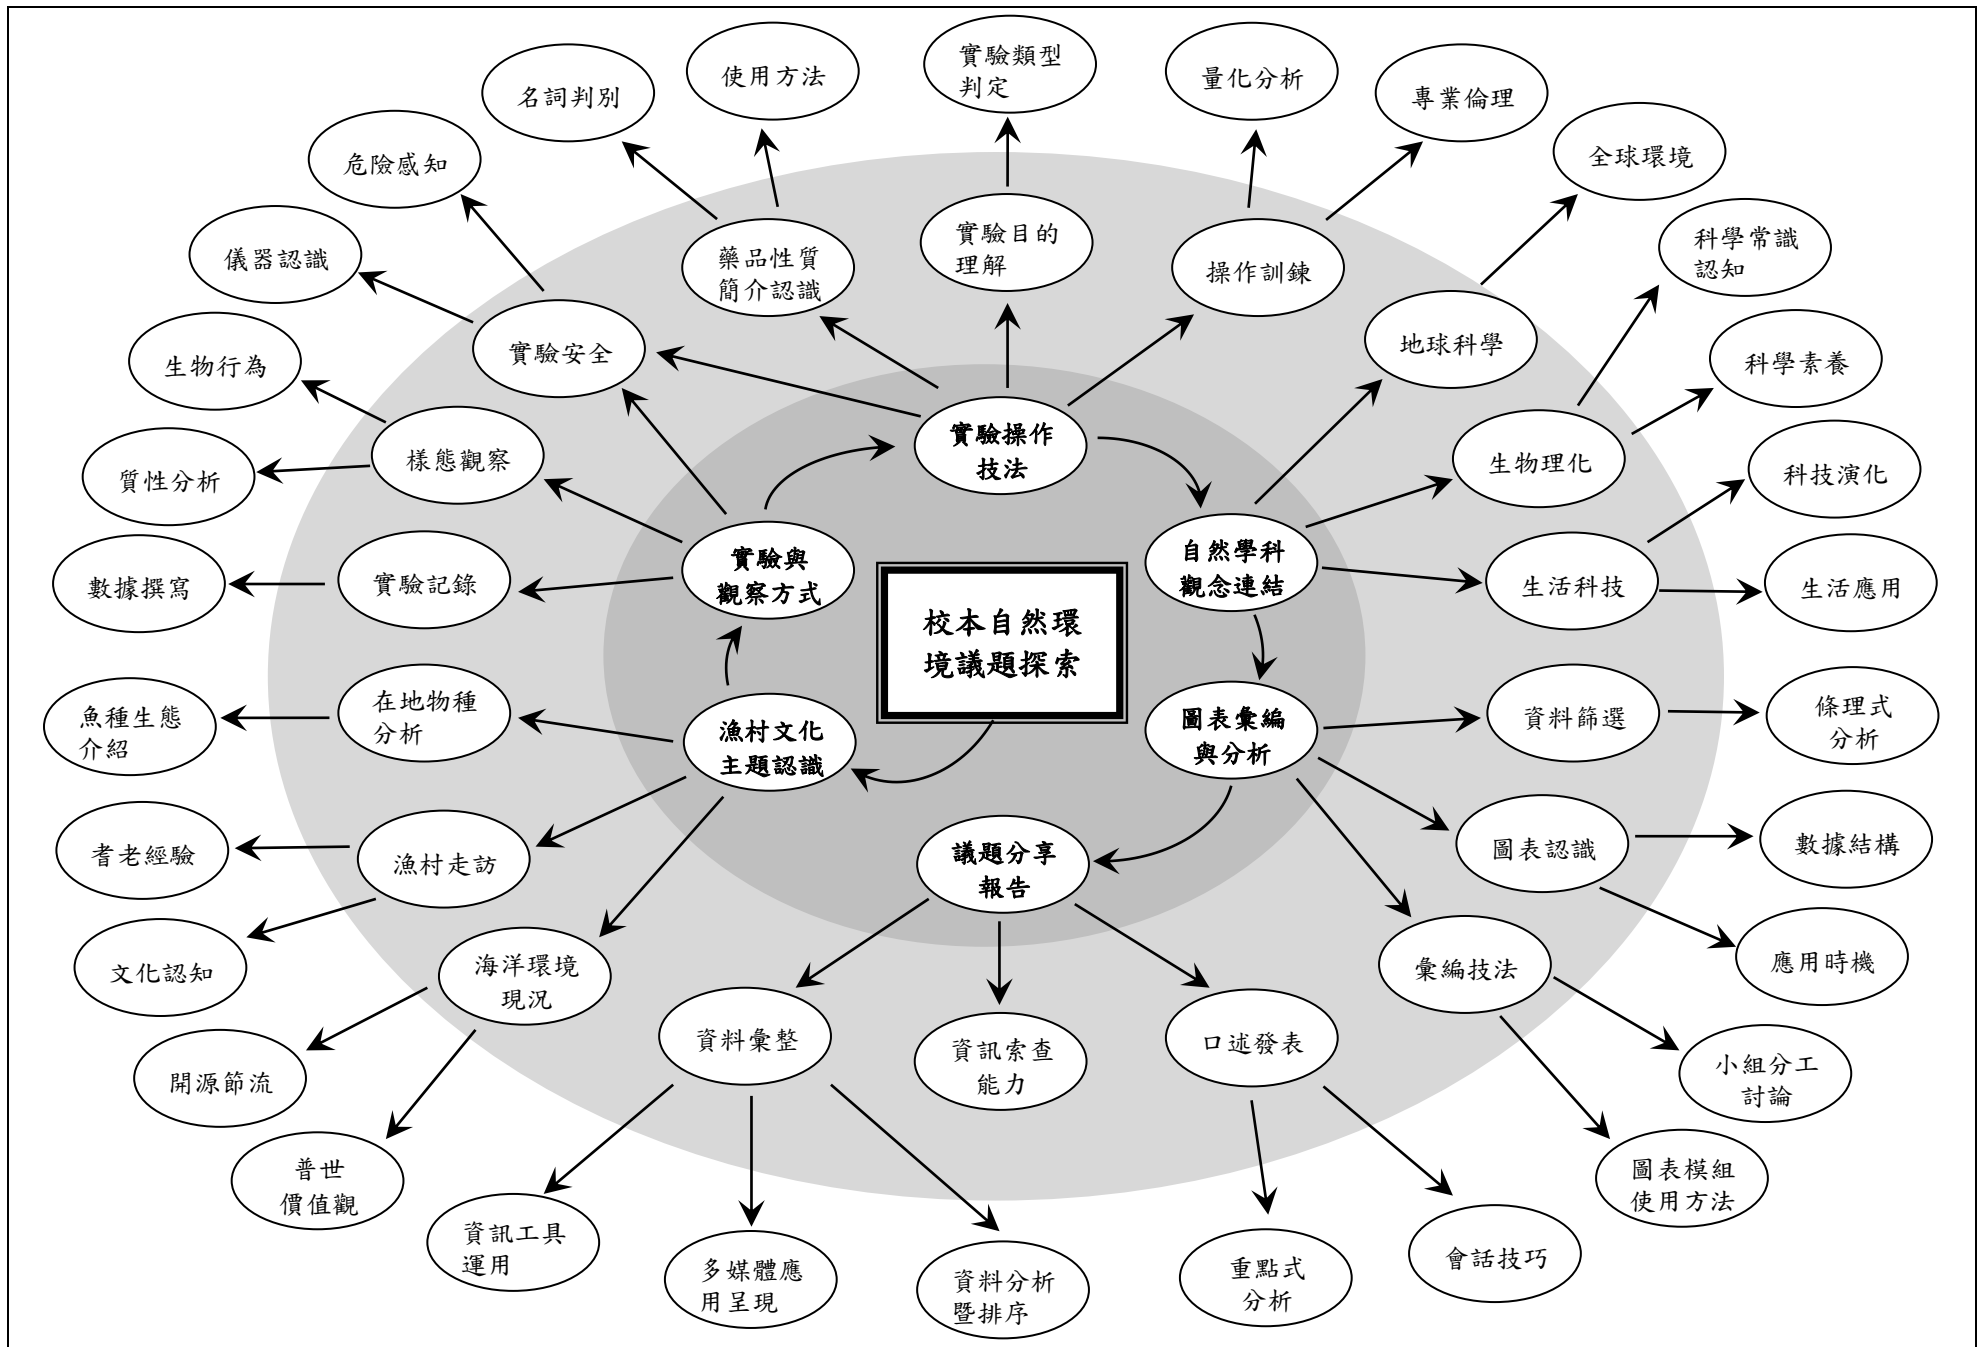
校本自然環境議題探索

實驗操作技法
自然學科觀念連結
圖表彙編與分析
議題分享報告
漁村文化主題認識
實驗與觀察方式

名詞判別
使用方法
實驗類型判定
量化分析
專業倫理
危險感知
藥品性質簡介認識
實驗目的理解
操作訓練
全球環境
儀器認識
實驗安全
地球科學
科學常識認知
生物行為
科學素養
樣態觀察
生物理化
質性分析
科技演化
數據撰寫
實驗記錄
生活科技
生活應用
魚種生態介紹
在地物種分析
資料篩選
條理式分析
耆老經驗
漁村走訪
圖表認識
數據結構
文化認知
海洋環境現況
應用時機
彙編技法
開源節流
資料彙整
資訊索查能力
口述發表
小組分工討論
普世價值觀
圖表模組使用方法
資訊工具運用
多媒體應用呈現
資料分析暨排序
重點式分析
會話技巧